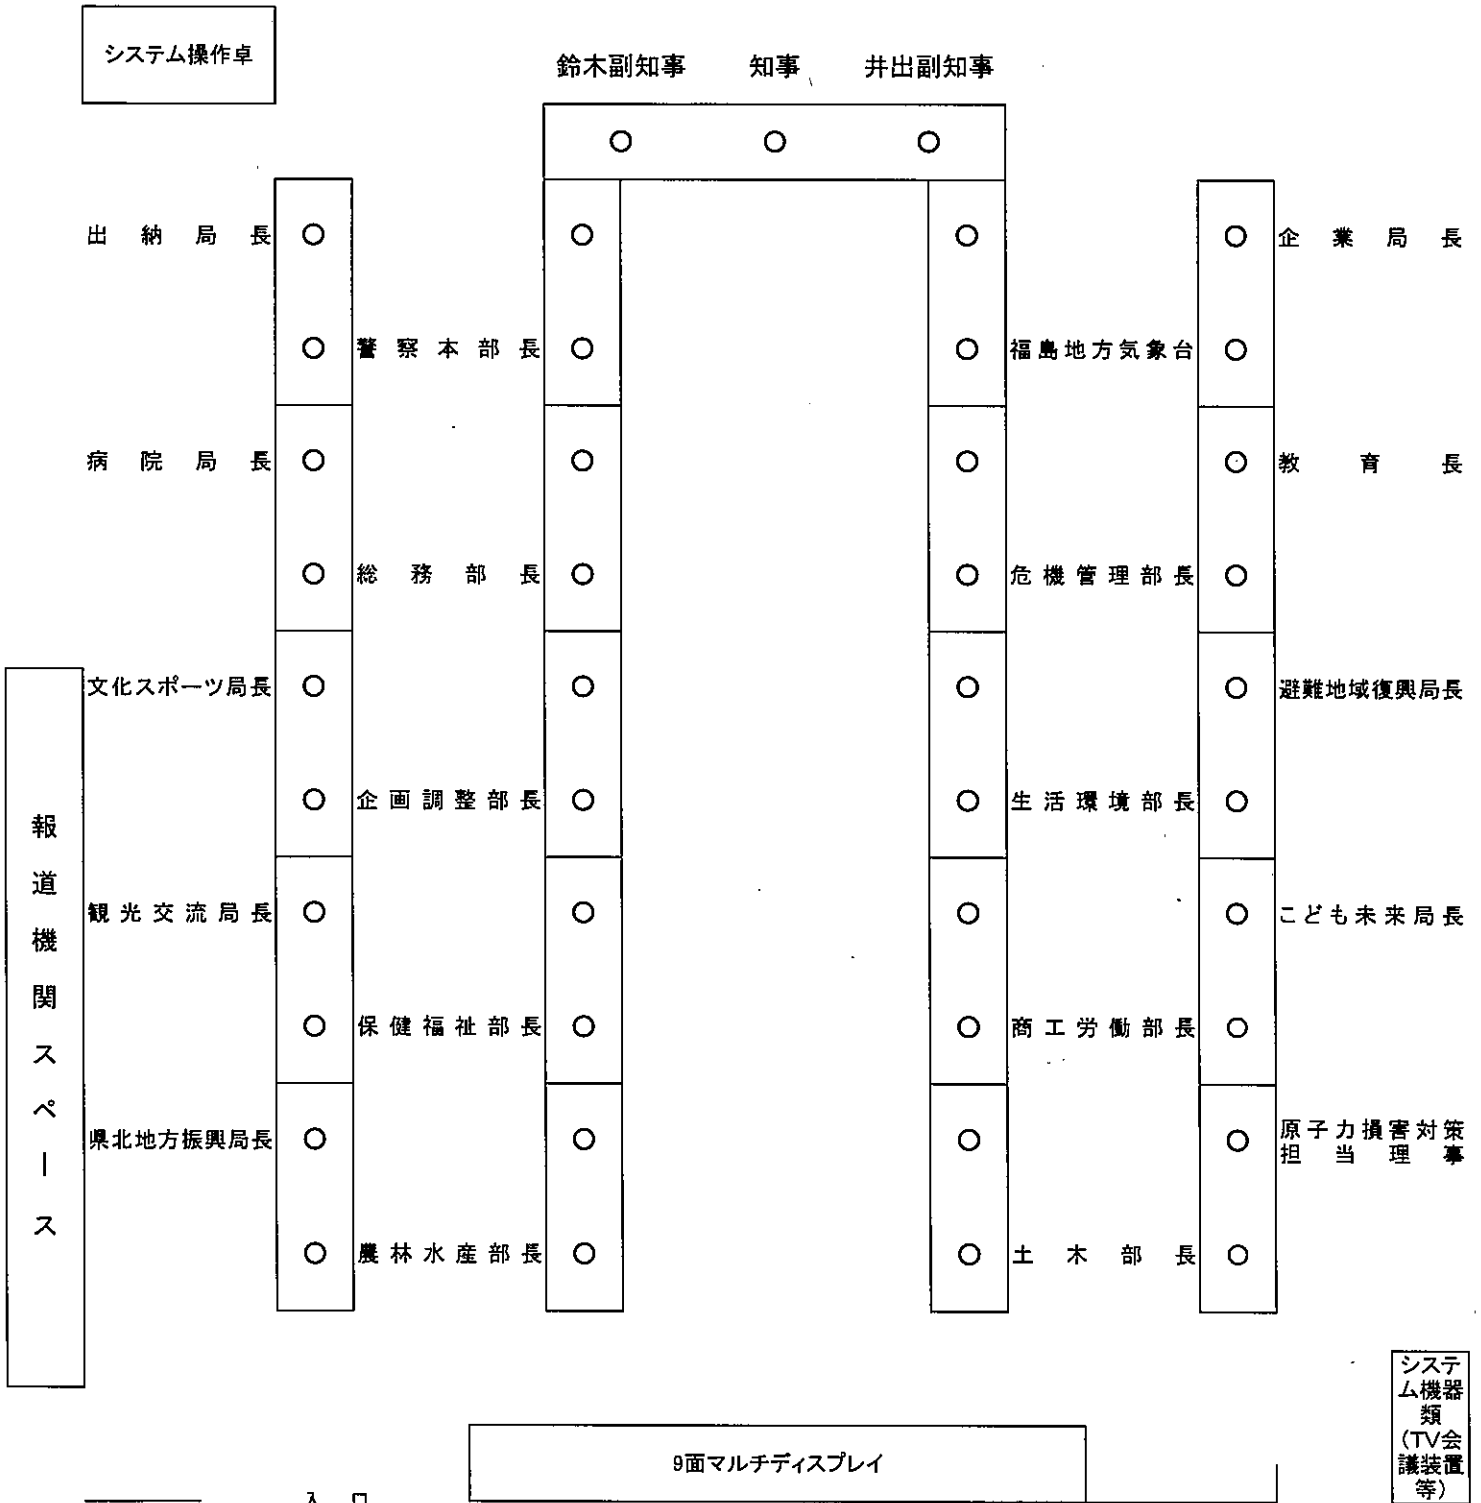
システム操作卓

鈴木副知事　知事　井出副知事

出納局長
警察本部長
病院局長
総務部長
文化スポーツ局長
企画調整部長
観光交流局長
保健福祉部長
県北地方振興局長
農林水産部長

福島地方気象台
危機管理部長
生活環境部長
商工労働部長
土木部長

企業局長
教育長
避難地域復興局長
こども未来局長
原子力損害対策担当理事

報道機関スペース

9面マルチディスプレイ

システム機器類（TV会議装置等）

入口